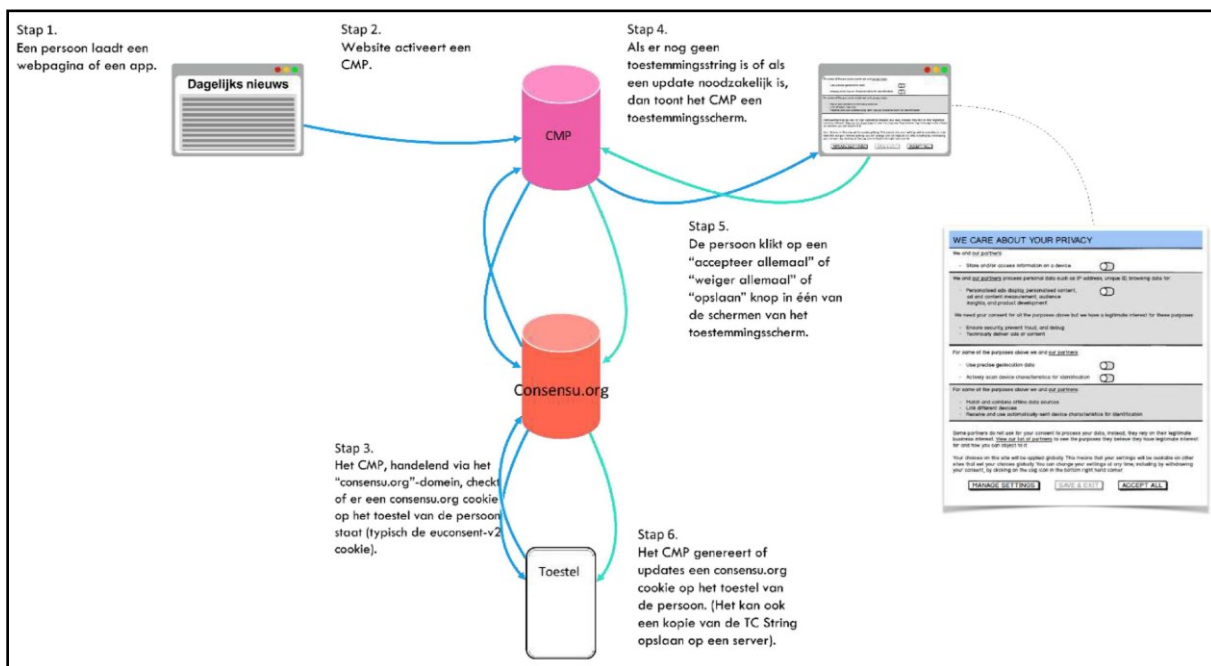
Stap 1.
Een persoon laadt een webpagina of een app.

Dagelijks nieuws

Stap 2.
Website activeert een CMP.

CMP

Stap 4.
Als er nog geen toestemmingsstring is of als een update noodzakelijk is, dan toont het CMP een toestemmingsscherm.

Stap 5.
De persoon klikt op een "accepteer allemaal" of "weiger allemaal" of "opslaan" knop in één van de schermen van het toestemmingsscherm.

Consensu.org

Stap 3.
Het CMP, handelend via het "consensu.org"-domein, checkt of er een consensu.org cookie op het toestel van de persoon staat (typisch de euconsent-v2 cookie).

Toestel

Stap 6.
Het CMP genereert of updates een consensu.org cookie op het toestel van de persoon. (Het kan ook een kopie van de TC String opslaan op een server).

WE CARE ABOUT YOUR PRIVACY

We and our partners
Store and/or access information on a device

We and our partners process personal data such as IP address, unique ID, browsing data for:
Personalised ads display, personalised content, ad and content measurement, audience insights, and product development

We need your consent for all the purposes above but we have a legitimate interest for these purposes:
Ensure security, prevent fraud, and debug
Technically deliver ads or content

For some of the purposes above we and our partners:
Use precise geolocation data
Actively scan device characteristics for identification

For some of the purposes above we and our partners:
Match and combine offline data sources
Link different devices
Receive and use automatically-sent device characteristics for identification

Some partners do not ask for your consent to process your data, instead, they rely on their legitimate business interest. View our list of partners to see the purposes they believe they have legitimate interest for and how you can object to it.

Your choices on this site will be applied globally. This means that your settings will be available on other sites that set your choices globally. You can change your settings at any time, including by withdrawing your consent, by clicking on the cog icon in the bottom right hand corner.

MANAGE SETTINGS | SAVE & EXIT | ACCEPT ALL